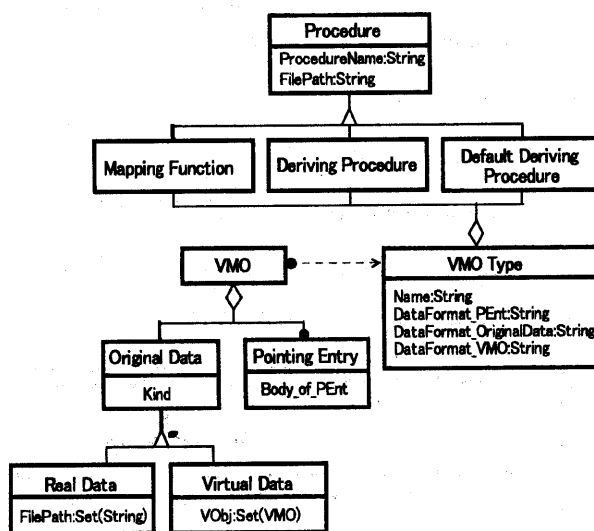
Procedure
ProcedureName:String
FilePath:String

Mapping Function

Deriving Procedure

Default Deriving Procedure

VMO

VMO Type
Name:String
DataFormat_PEnt:String
DataFormat_OriginalData:String
DataFormat_VMO:String

Original Data
Kind

Pointing Entry
Body_of_PEnt

Real Data
FilePath:Set(String)

Virtual Data
VObj:Set(VMO)